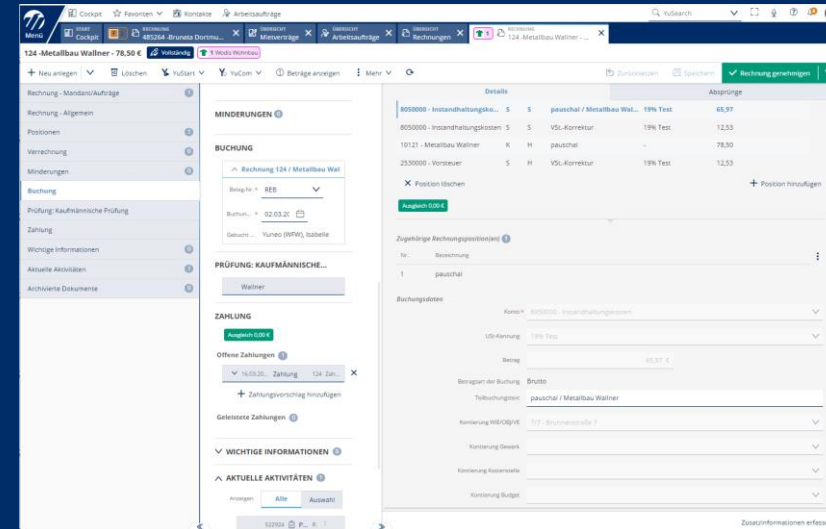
Menü

Cockpit ☆ Favoriten Kontakte Arbeitsaufträge

Q YuSearch

START Cockpit | RECHNUNG 485264 - Brunata Dortmu... | ÜBERSICHT Mietverträge | ÜBERSICHT Arbeitsaufträge | ÜBERSICHT Rechnungen | 1 RECHNUNG 124 -Metallbau Wallner - ...

124 -Metallbau Wallner - 78,50 € | Vollständig | 1 Weidis Wohnbau

+ Neu anlegen | Löschen | YuStart | YuCom | Beträge anzeigen | Mehr | Zurücksetzen | Speichern | ✓ Rechnung genehmigen

Rechnung - Mandant/Aufträge
Rechnung - Allgemein
Positionen
Verrechnung
Minderungen
Buchung
Prüfung: Kaufmännische Prüfung
Zahlung
Wichtige Informationen
Aktuelle Aktivitäten
Archivierte Dokumente

MINDERUNGEN

BUCHUNG

Rechnung 124 / Metallbau Wal

Beleg-Nr. * REB

Buchun... * 02.03.20

Gebucht ... Yuneo (WFW), Isabelle

PRÜFUNG: KAUFMÄNNISCHE...

Wallner

ZAHLUNG

Ausgleich 0,00 €

Offene Zahlungen

16.03.20... Zahlung 124 Zah...

+ Zahlungsvorschlag hinzufügen

Geleistete Zahlungen

WICHTIGE INFORMATIONEN

AKTUELLE AKTIVITÄTEN

Anzeigen: Alle | Auswahl

Details | Absprünge

| | | | | | |
|---|---|---|---|---|---|
| 8050000 - Instandhaltungsko... | S | S | pauschal / Metallbau Wal... | 19% Test | 65,97 |
| 8050000 - Instandhaltungskosten | S | S | VSt.-Korrektur | 19% Test | 12,53 |
| 10121 - Metallbau Wallner | K | H | pauschal | - | 78,50 |
| 2530000 - Vorsteuer | S | H | VSt.-Korrektur | 19% Test | 12,53 |

✕ Position löschen

+ Position hinzufügen

Ausgleich 0,00 €

Zugehörige Rechnungsposition(en)

Nr. Bezeichnung
1 pauschal

Buchungsdaten

Konto * 8050000 - Instandhaltungskosten

USt-Kennung 19% Test

Betrag 65,97 €

Betragsart der Buchung Brutto

Teilbuchungstext pauschal / Metallbau Wallner

Kontierung WE/OBJ/VE 1/7 - Brunnenstraße 7

Kontierung Gewerk

Kontierung Kostenstelle

Kontierung Budget

Zusatzinformationen erfass